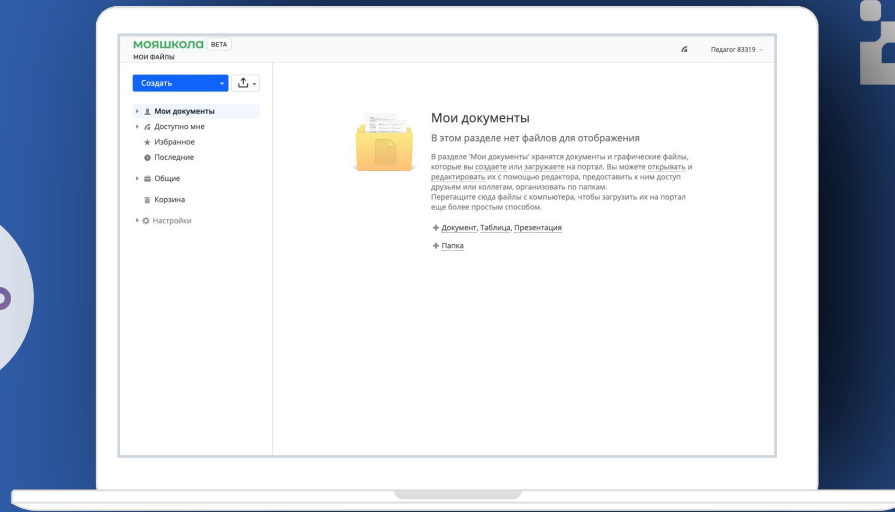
МОЯШКОЛА BETA
МОИ ФАЙЛЫ

Педагог 83319

Создать

Мои документы
Доступно мне
Избранное
Последние
Общие
Корзина
Настройки

Мои документы

В этом разделе нет файлов для отображения

В разделе 'Мои документы' хранятся документы и графические файлы, которые вы создаете или загружаете на портал. Вы можете открывать и редактировать их с помощью редактора, предоставить к ним доступ друзьям или коллегам, организовать по папкам.
Перетащите сюда файлы с компьютера, чтобы загрузить их на портал еще более простым способом.

Документ, Таблица, Презентация

Папка